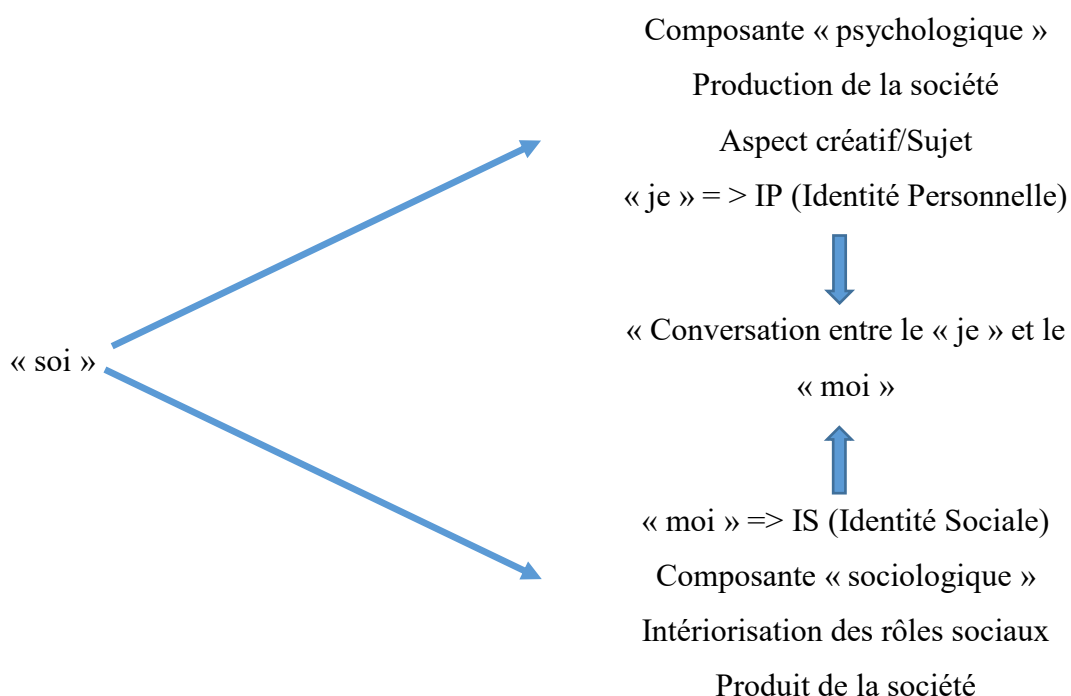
Composante « psychologique »

Production de la société

Aspect créatif/Sujet

« je » = > IP (Identité Personnelle)

« soi »

« Conversation entre le « je » et le « moi »

« moi » => IS (Identité Sociale)

Composante « sociologique »

Intériorisation des rôles sociaux

Produit de la société